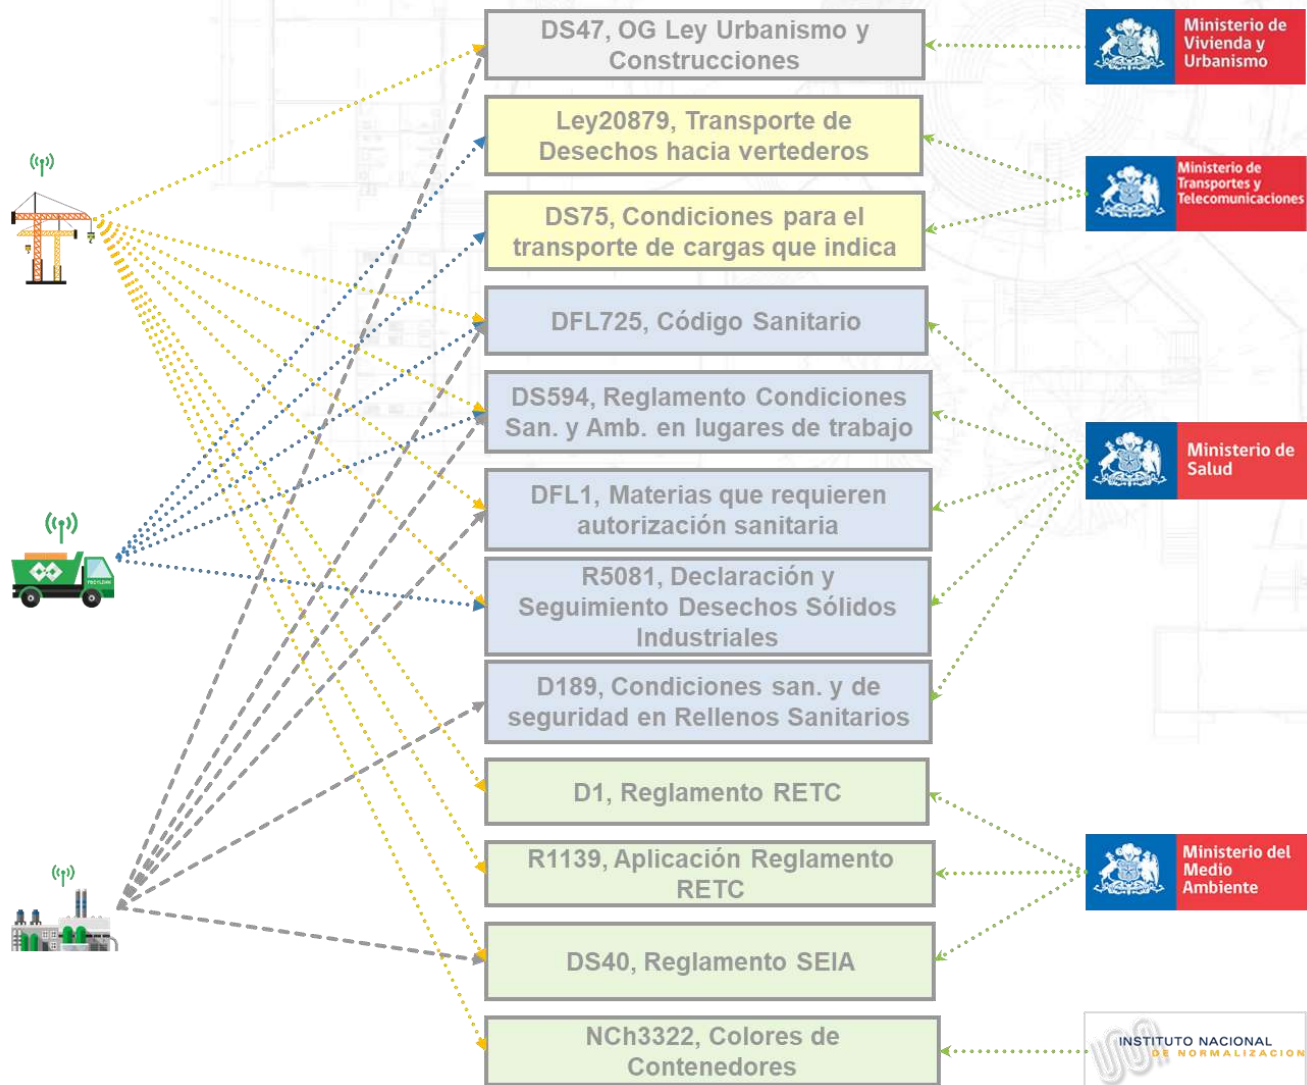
DS47, OG Ley Urbanismo y Construcciones

Ley20879, Transporte de Desechos hacia vertederos

DS75, Condiciones para el transporte de cargas que indica

DFL725, Código Sanitario

DS594, Reglamento Condiciones San. y Amb. en lugares de trabajo

DFL1, Materias que requieren autorización sanitaria

R5081, Declaración y Seguimiento Desechos Sólidos Industriales

D189, Condiciones san. y de seguridad en Rellenos Sanitarios

D1, Reglamento RETC

R1139, Aplicación Reglamento RETC

DS40, Reglamento SEIA

NCh3322, Colores de Contenedores

Ministerio de Vivienda y Urbanismo

Ministerio de Transportes y Telecomunicaciones

Ministerio de Salud

Ministerio del Medio Ambiente

INSTITUTO NACIONAL DE NORMALIZACION